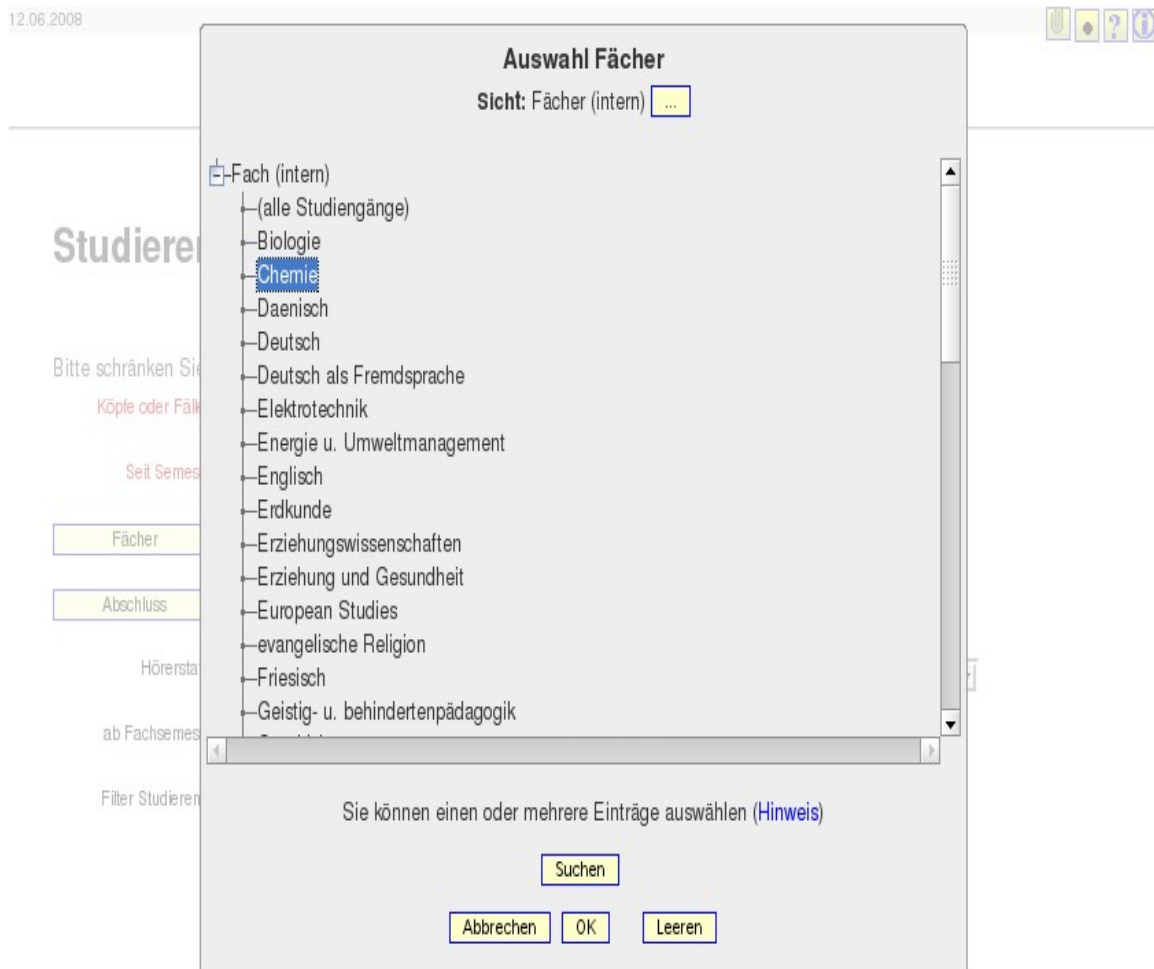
12.06.2008

Auswahl Fächer

Sicht: Fächer (intern) ...

Fach (intern)
(alle Studiengänge)
Biologie
Chemie
Daenisch
Deutsch
Deutsch als Fremdsprache
Elektrotechnik
Energie u. Umweltmanagement
Englisch
Erdkunde
Erziehungswissenschaften
Erziehung und Gesundheit
European Studies
evangelische Religion
Friesisch
Geistig- u. behindertenpädagogik
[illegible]

Studieren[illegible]

Bitte schränken Sie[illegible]

Köpfe oder Fäll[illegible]

Seit Semes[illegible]

Fächer

Abschluss

Hörersta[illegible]

ab Fachsemes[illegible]

Filter Studieren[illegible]

Sie können einen oder mehrere Einträge auswählen (Hinweis)

Suchen

Abbrechen OK Leeren